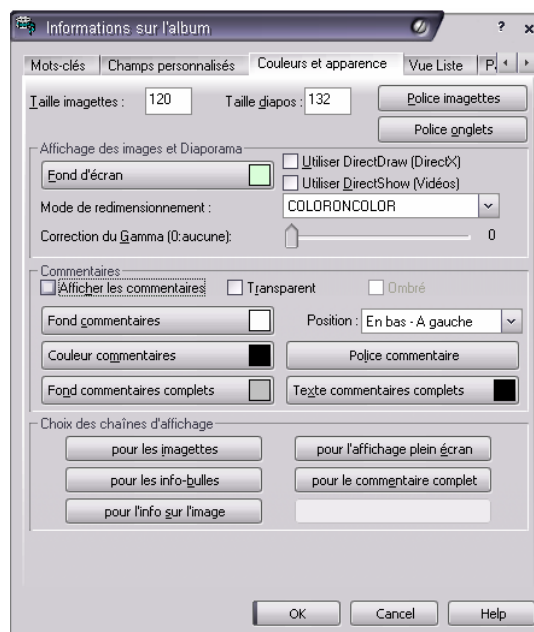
Informations sur l'album

? ×

Mots-clés | Champs personnalisés | Couleurs et apparence | Vue Liste | P.

Taille imagettes : 120

Taille diapos : 132

Police imagettes

Police onglets

Affichage des images et Diaporama

Fond d'écran

Utiliser DirectDraw (DirectX)

Utiliser DirectShow (Vidéos)

Mode de redimensionnement :

COLORONCOLOR

Correction du Gamma (0:aucune):

0

Commentaires

Afficher les commentaires

Transparent

Ombré

Fond commentaires

Position : En bas - A gauche

Couleur commentaires

Police commentaire

Fond commentaires complets

Texte commentaires complets

Choix des chaînes d'affichage

pour les imagettes

pour l'affichage plein écran

pour les info-bulles

pour le commentaire complet

pour l'info sur l'image

OK

Cancel

Help